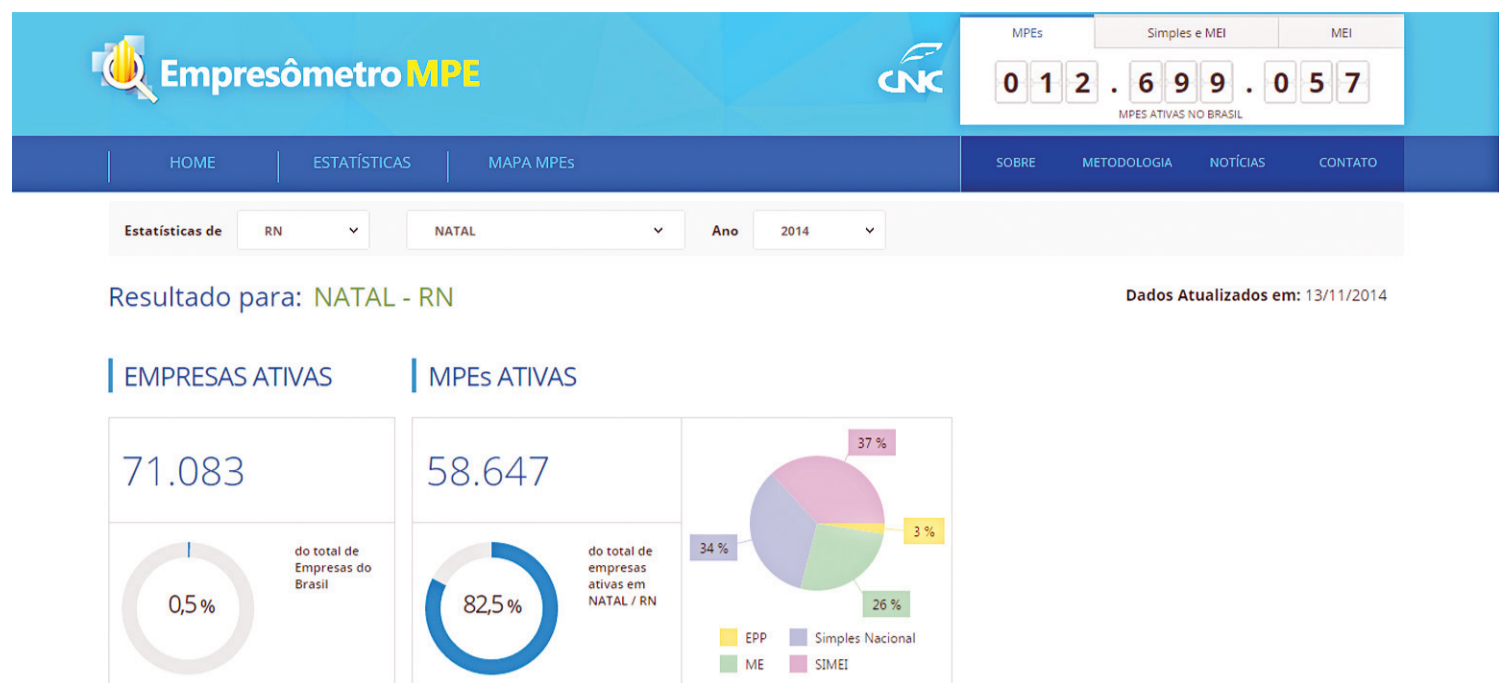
EmpresômetroMPE

CNC

MPEs | Simples e MEI | MEI

0 1 2 . 6 9 9 . 0 5 7

MPES ATIVAS NO BRASIL

HOME | ESTATÍSTICAS | MAPA MPEs

SOBRE | METODOLOGIA | NOTÍCIAS | CONTATO

Estatísticas de RN NATAL Ano 2014

Resultado para: NATAL - RN

Dados Atualizados em: 13/11/2014

EMPRESAS ATIVAS

71.083

0,5%

do total de Empresas do Brasil

MPEs ATIVAS

58.647

82,5%

do total de empresas ativas em NATAL / RN

37 %

3 %

34 %

26 %

EPP
Simples Nacional
ME
SIMEI